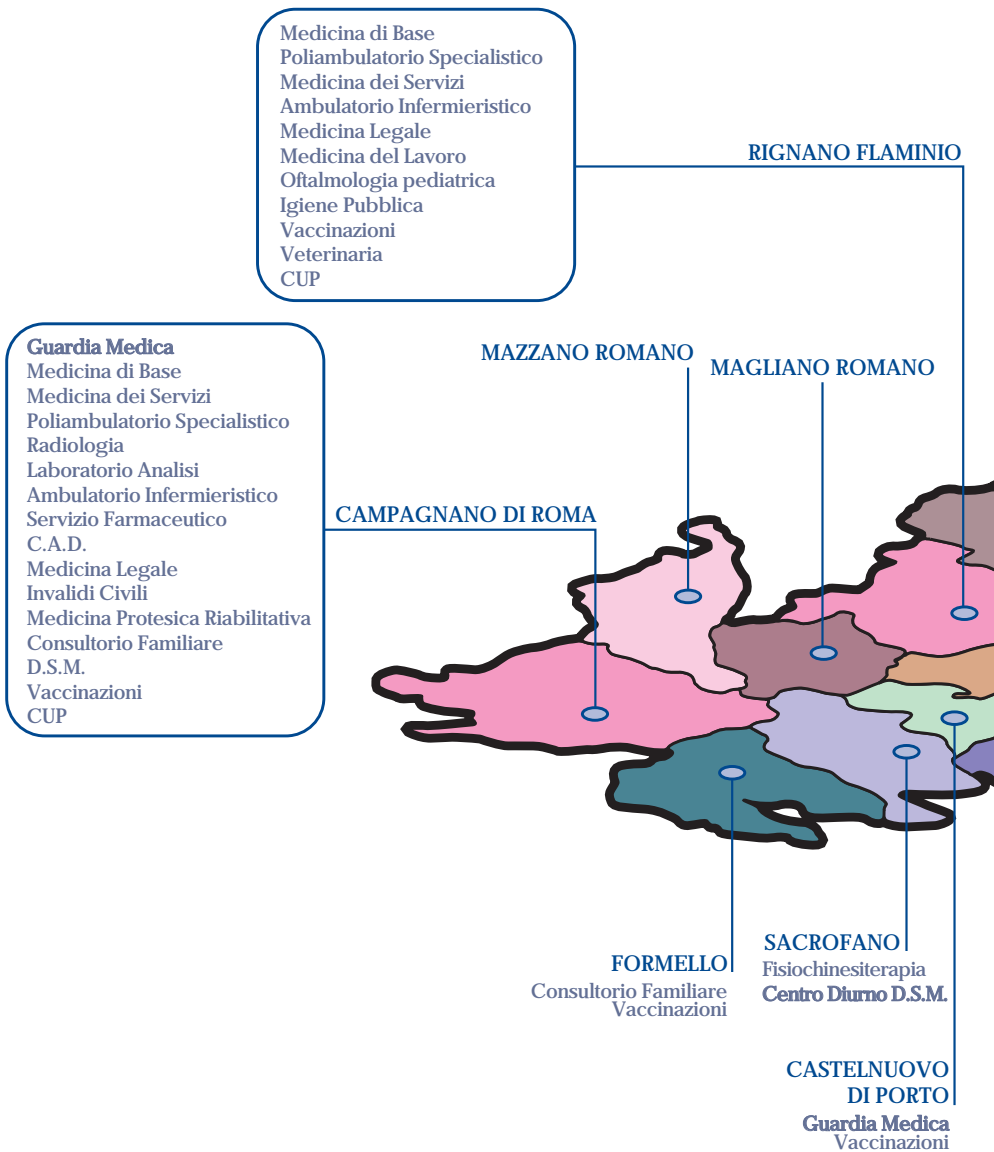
Medicina di Base
Poliambulatorio Specialistico
Medicina dei Servizi
Ambulatorio Infermieristico
Medicina Legale
Medicina del Lavoro
Oftalmologia pediatrica
Igiene Pubblica
Vaccinazioni
Veterinaria
CUP

RIGNANO FLAMINIO

Guardia Medica
Medicina di Base
Medicina dei Servizi
Poliambulatorio Specialistico
Radiologia
Laboratorio Analisi
Ambulatorio Infermieristico
Servizio Farmaceutico
C.A.D.
Medicina Legale
Invalidi Civili
Medicina Protesica Riabilitativa
Consultorio Familiare
D.S.M.
Vaccinazioni
CUP

MAZZANO ROMANO

MAGLIANO ROMANO

CAMPAGNANO DI ROMA

FORMELLO
Consultorio Familiare
Vaccinazioni

SACROFANO
Fisiochinesiterapia
Centro Diurno D.S.M.

CASTELNUOVO DI PORTO
Guardia Medica
Vaccinazioni